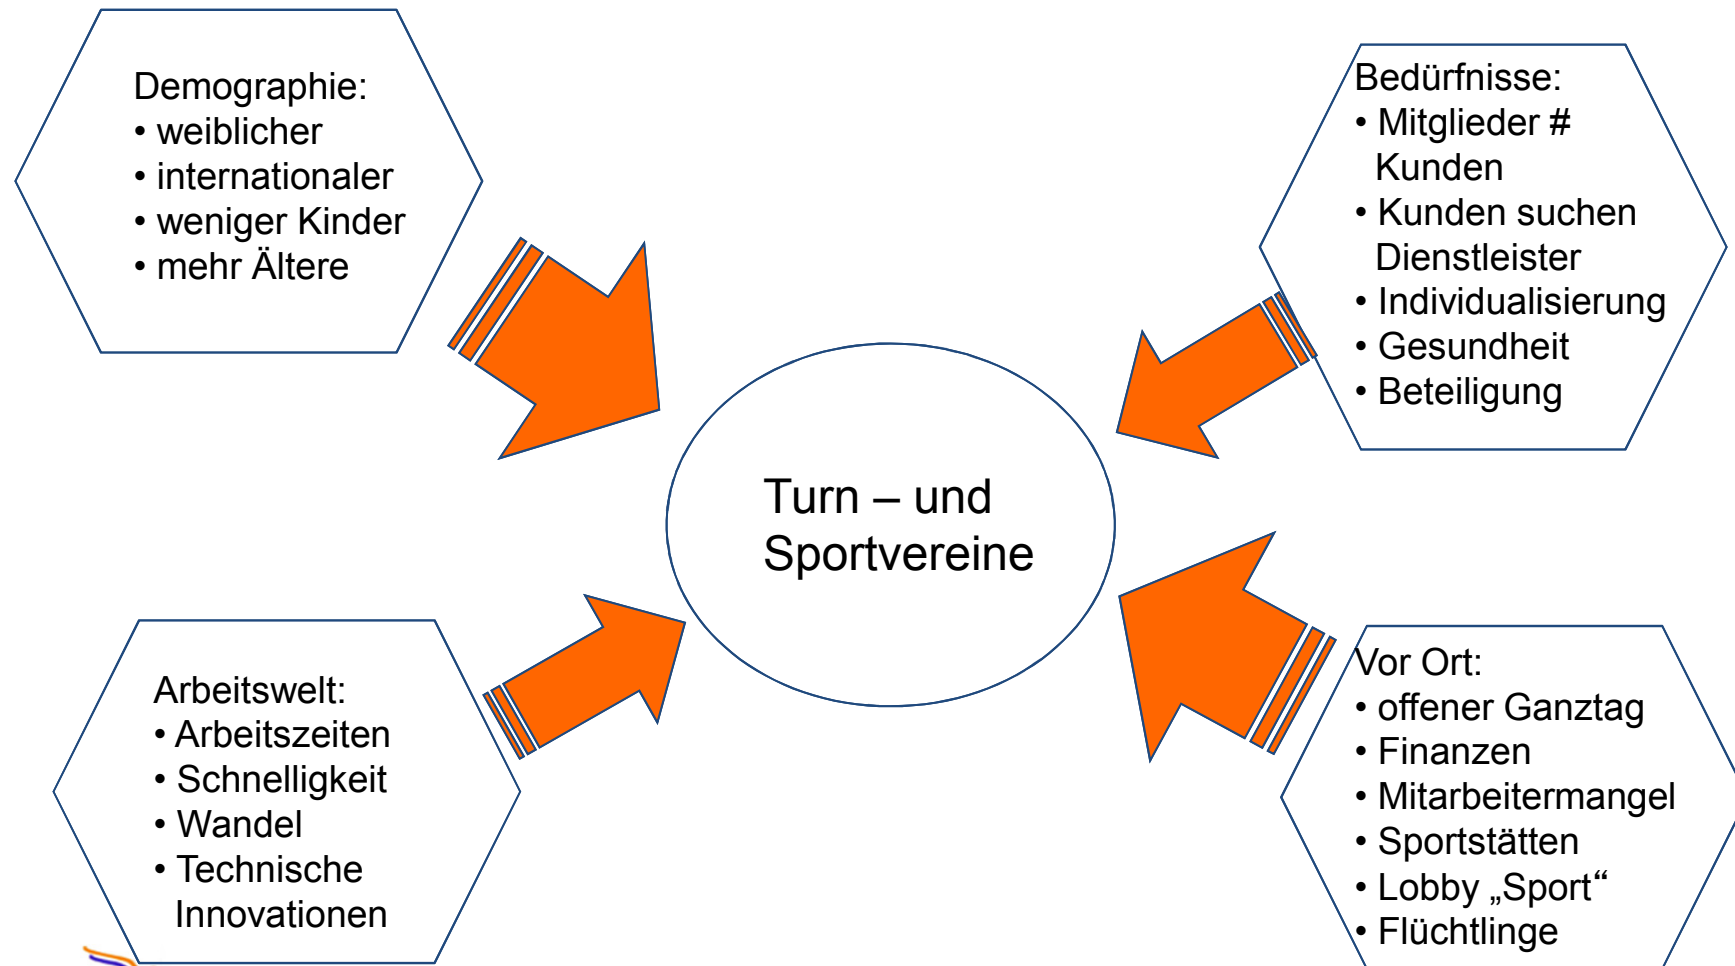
Demographie:
• weiblicher
• internationaler
• weniger Kinder
• mehr Ältere

Bedürfnisse:
• Mitglieder # Kunden
• Kunden suchen Dienstleister
• Individualisierung
• Gesundheit
• Beteiligung

Turn – und Sportvereine

Arbeitswelt:
• Arbeitszeiten
• Schnelligkeit
• Wandel
• Technische Innovationen

Vor Ort:
• offener Ganztag
• Finanzen
• Mitarbeitermangel
• Sportstätten
• Lobby „Sport“
• Flüchtlinge